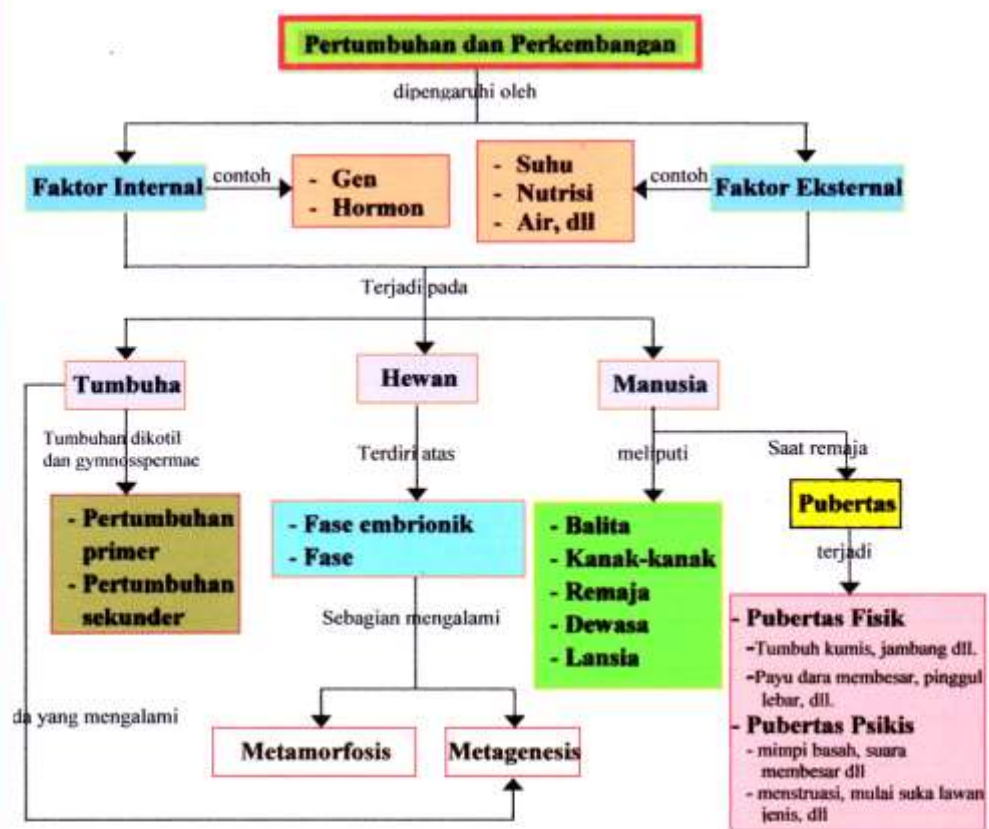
Pertumbuhan dan Perkembangan

dipengaruhi oleh

Faktor Internal

contoh

- Gen
- Hormon

- Suhu
- Nutrisi
- Air, dll

contoh

Faktor Eksternal

Terjadi pada

Tumbuha

Hewan

Manusia

Tumbuhan dikotil dan gymnosspermae

- Pertumbuhan primer
- Pertumbuhan sekunder

Terdiri atas

- Fase embrionik
- Fase

Sebagian mengalami

Metamorfosis

Metagenesis

da yang mengalami

meliputi

- Balita
- Kanak-kanak
- Remaja
- Dewasa
- Lansia

Saat remaja

Pubertas

terjadi

- Pubertas Fisik
- Tumbuh kumis, jambang dll.
- Payu dara membesar, pinggul lebar, dll.
- Pubertas Psikis
- mimpi basah, suara membesar dll
- menstruasi, mulai suka lawan jenis, dll